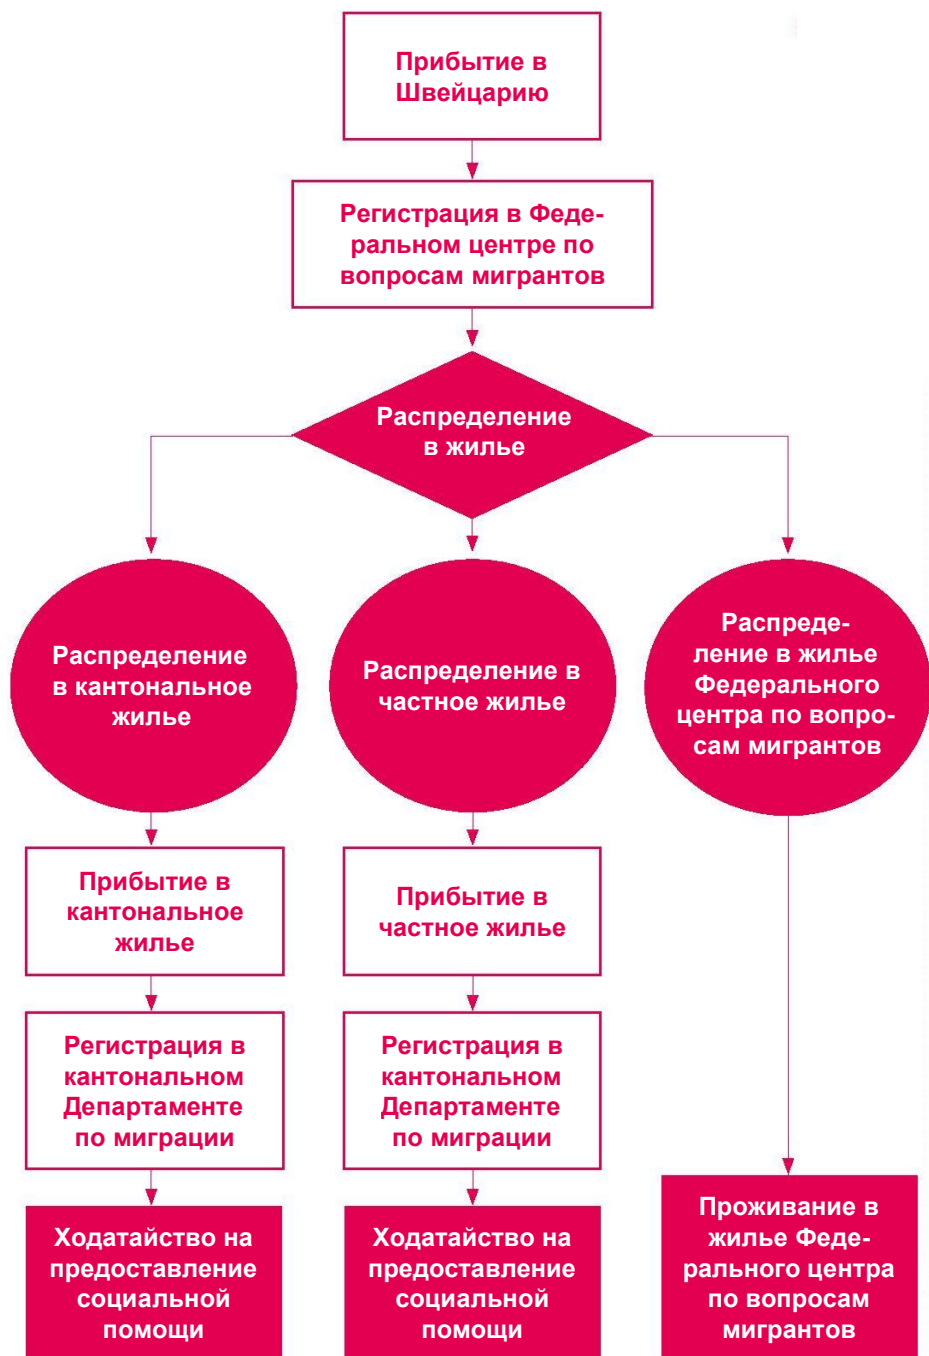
Прибытие в Швейцарию

Регистрация в Федеральном центре по вопросам мигрантов

Распределение в жилье

Распределение в кантональное жилье

Распределение в частное жилье

Распределение в жилье Федерального центра по вопросам мигрантов

Прибытие в кантональное жилье

Прибытие в частное жилье

Регистрация в кантональном Департаменте по миграции

Регистрация в кантональном Департаменте по миграции

Ходатайство на предоставление социальной помощи

Ходатайство на предоставление социальной помощи

Проживание в жилье Федерального центра по вопросам мигрантов